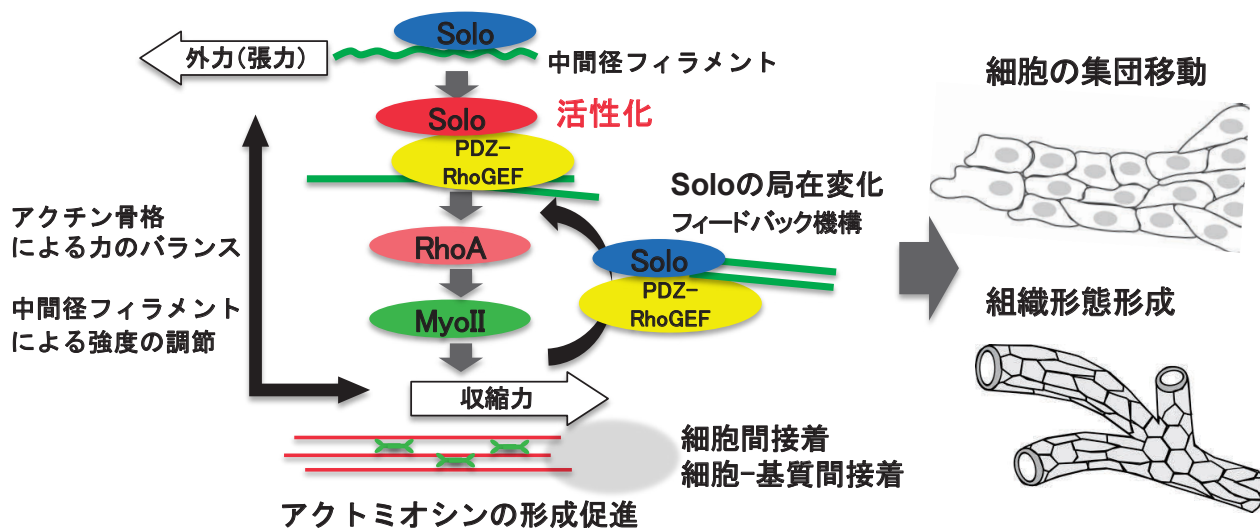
Solo

外力(張力)

中間径フィラメント

Solo

活性化

PDZ-RhoGEF

アクチン骨格による力のバランス

中間径フィラメントによる強度の調節

RhoA

MyoII

収縮力

Soloの局在変化

フィードバック機構

Solo

PDZ-RhoGEF

細胞間接着
細胞-基質間接着

アクトミオシンの形成促進

細胞の集団移動

組織形態形成